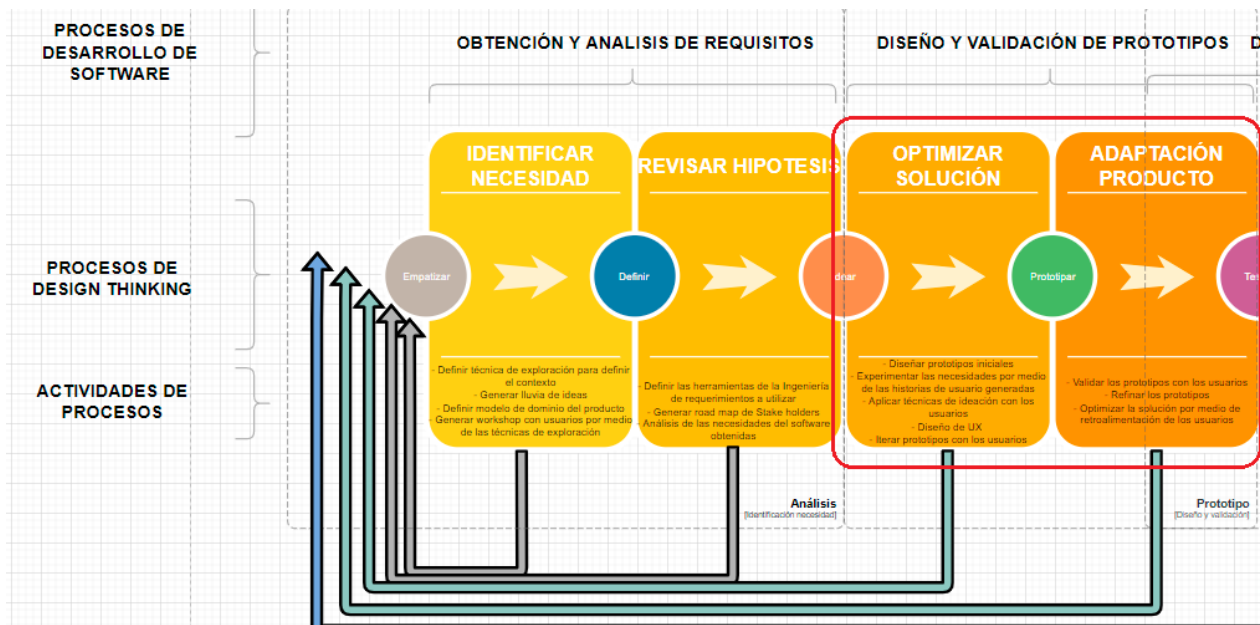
PROCESOS DE DESARROLLO DE SOFTWARE

OBTENCIÓN Y ANALISIS DE REQUISITOS

DISEÑO Y VALIDACIÓN DE PROTOTIPOS

D

IDENTIFICAR NECESIDAD

REVISAR HIPOTESIS

OPTIMIZAR SOLUCIÓN

ADAPTACIÓN PRODUCTO

PROCESOS DE DESIGN THINKING

Empatizar

Definir

dear

Prototipar

Tes

ACTIVIDADES DE PROCESOS

- Definir técnica de exploración para definir el contexto
- Generar lluvia de ideas
- Definir modelo de dominio del producto
- Generar workshop con usuarios por medio de las técnicas de exploración

- Definir las herramientas de la Ingeniería de requerimientos a utilizar
- Generar road map de Stake holders
- Análisis de las necesidades del software obtenidas

- Diseñar prototipos iniciales
- Experimentar las necesidades por medio de las historias de usuario generadas
- Aplicar técnicas de ideación con los usuarios
- Diseño de UX
- Iterar prototipos con los usuarios

- Validar los prototipos con los usuarios
- Refinar los prototipos
- Optimizar la solución por medio de retroalimentación de los usuarios

Análisis
[Identificación necesidad]

Prototipo
[Diseño y validación]